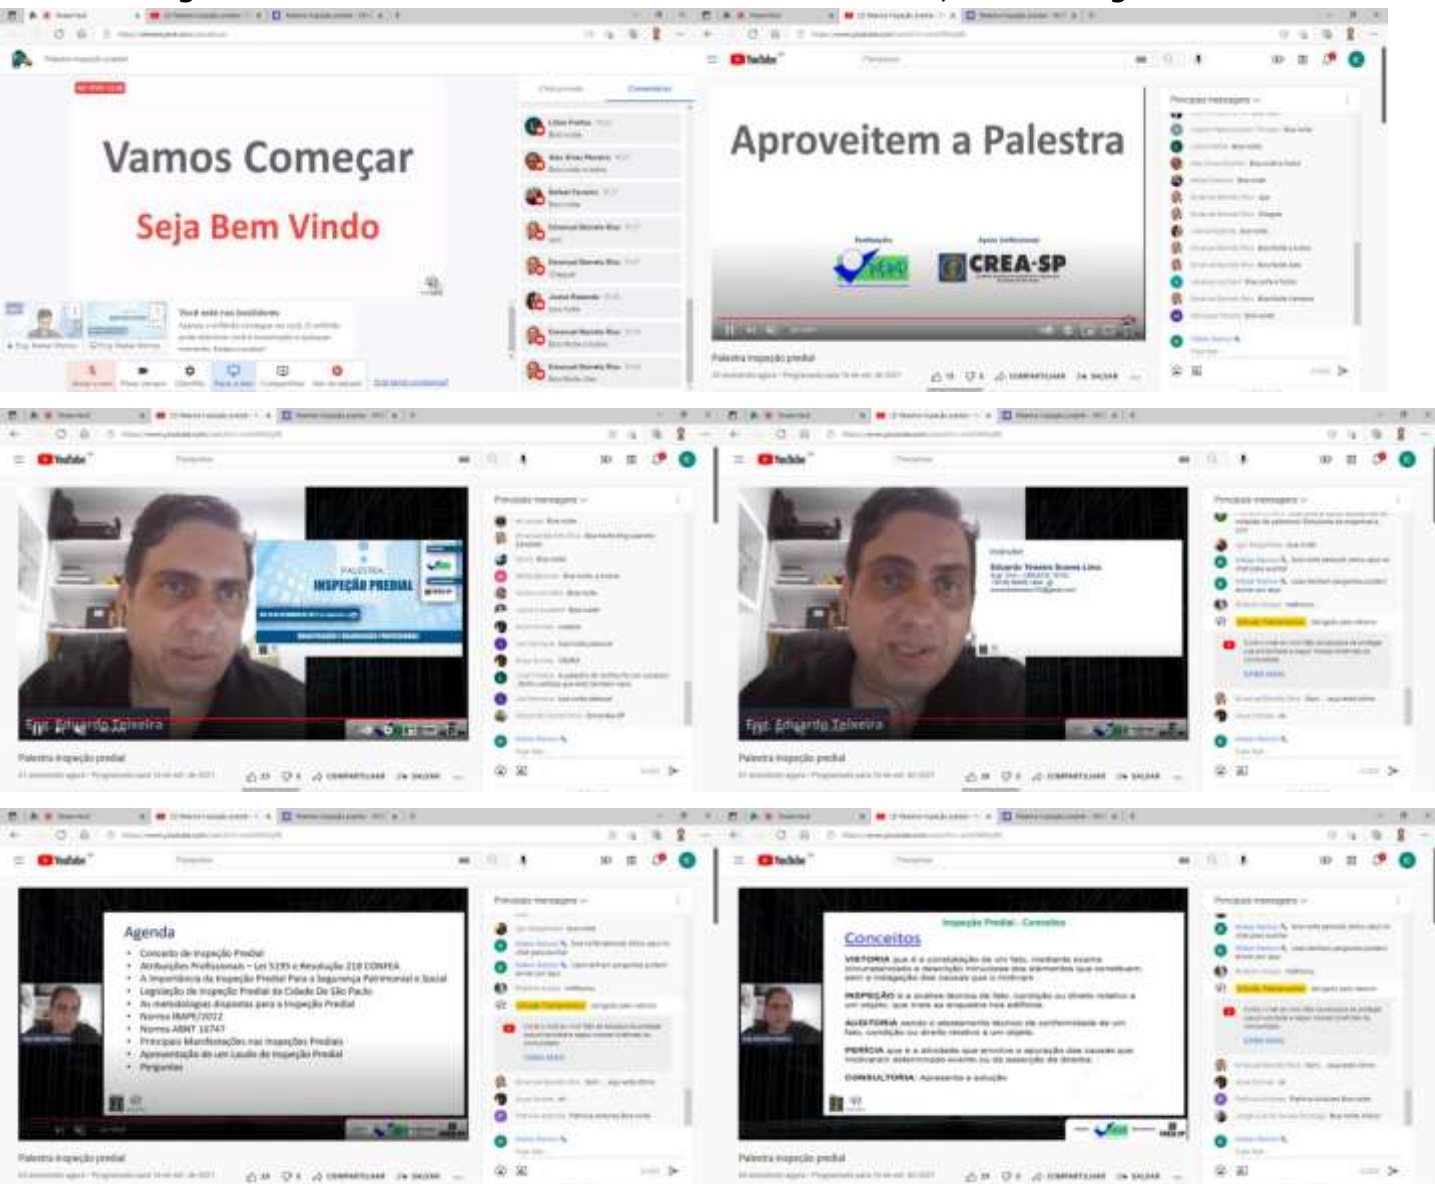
Vamos Começar

Seja Bem Vindo

Aproveitem a Palestra

CREA-SP

Palestra inspeção predial

YouTube

PALESTRA
INSPEÇÃO PREDIAL

Eng. Eduardo Teixeira

Palestra inspeção predial

Eng. Eduardo Teixeira

Palestra inspeção predial

Agenda
• Conceito de Inspeção Predial
• Atribuições Profissionais – Lei 5194 e Resolução 218 CONFEA
• A importância da Inspeção Predial Para a Segurança Patrimonial e Social
• Legislação de Inspeção Predial da Cidade De São Paulo
• As metodologias dispostas para a Inspeção Predial
• Norma IBAPE/2012
• Norma ABNT 16747
• Principais Manifestações nas Inspeções Prediais
• Apresentação de um Laudo de Inspeção Predial
• Perguntas

Palestra inspeção predial

Inspeção Predial - Conceitos
Conceitos
VISTORIA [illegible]
INSPEÇÃO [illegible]
AUDITORIA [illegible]
PERÍCIA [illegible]
CONSULTORIA: Apresenta a solução

Palestra inspeção predial